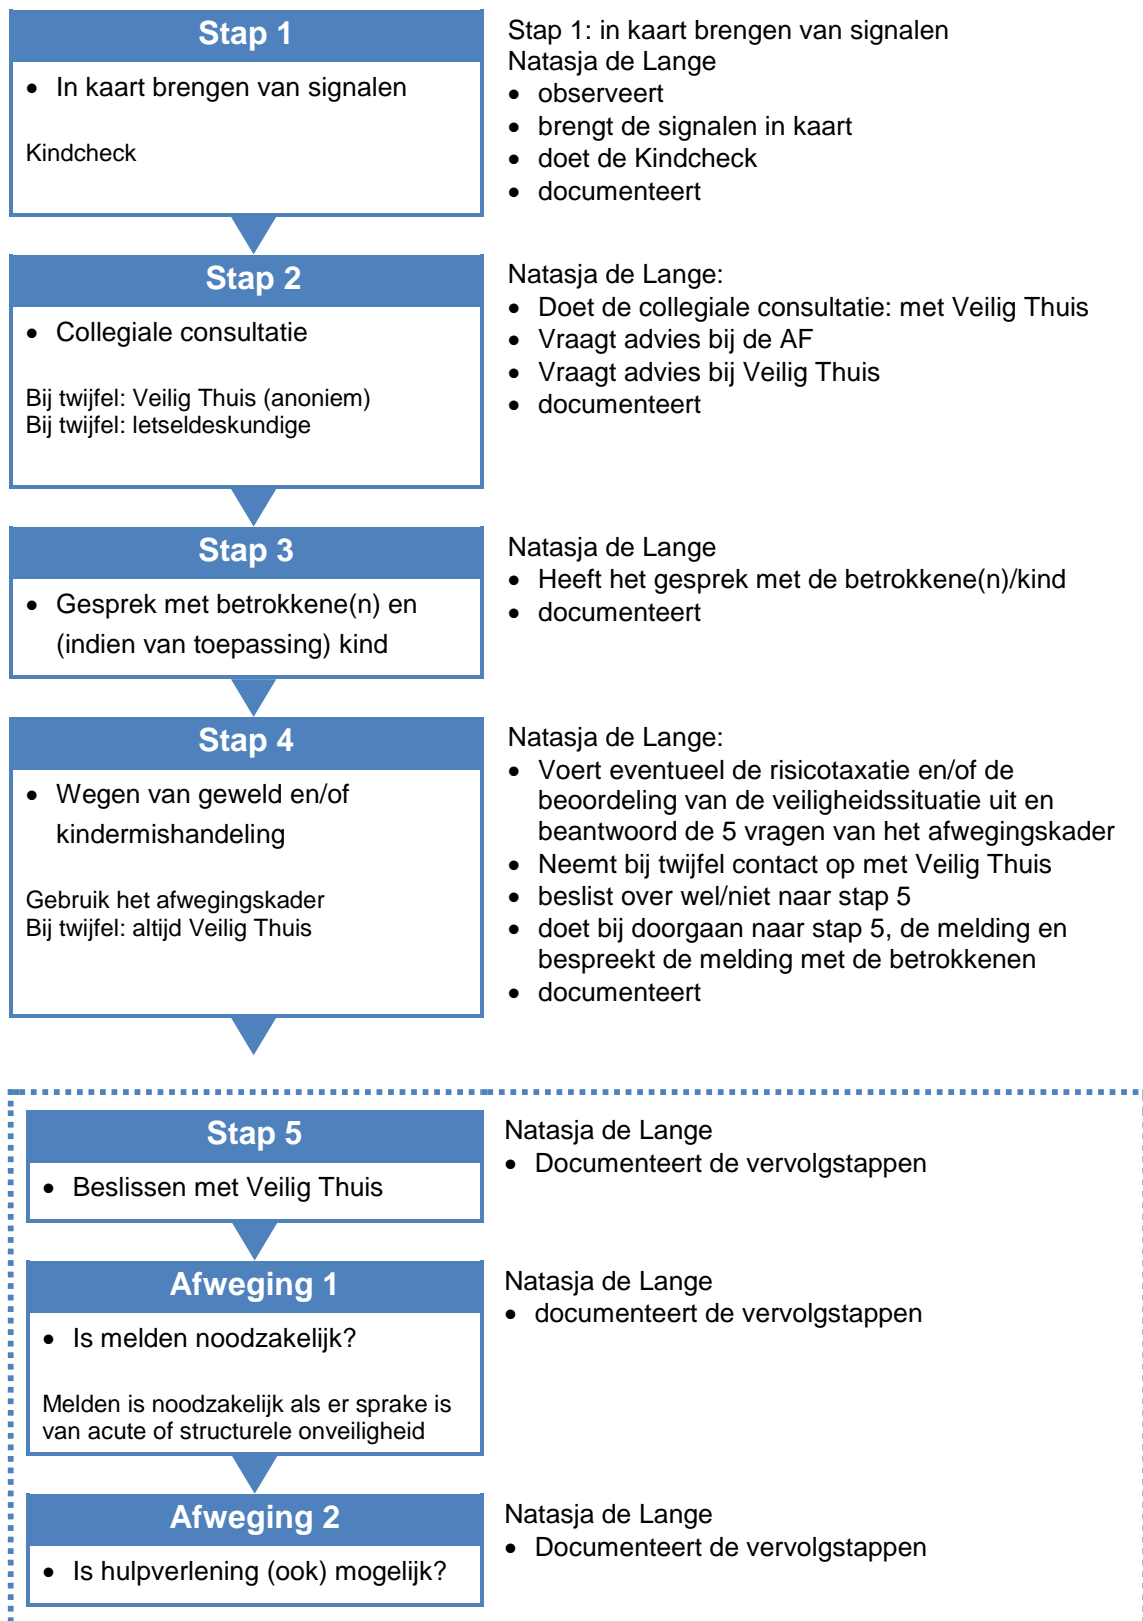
Stap 1

- In kaart brengen van signalen

Kindcheck

Stap 1: in kaart brengen van signalen
Natasja de Lange
- observeert
- brengt de signalen in kaart
- doet de Kindcheck
- documenteert

Stap 2

- Collegiale consultatie

Bij twijfel: Veilig Thuis (anoniem)
Bij twijfel: letseldeskundige

Natasja de Lange:
- Doet de collegiale consultatie: met Veilig Thuis
- Vraagt advies bij de AF
- Vraagt advies bij Veilig Thuis
- documenteert

Stap 3

- Gesprek met betrokkene(n) en (indien van toepassing) kind

Natasja de Lange
- Heeft het gesprek met de betrokkene(n)/kind
- documenteert

Stap 4

- Wegen van geweld en/of kindermishandeling

Gebruik het afwegingskader
Bij twijfel: altijd Veilig Thuis

Natasja de Lange:
- Voert eventueel de risicotaxatie en/of de beoordeling van de veiligheidssituatie uit en beantwoord de 5 vragen van het afwegingskader
- Neemt bij twijfel contact op met Veilig Thuis
- beslist over wel/niet naar stap 5
- doet bij doorgaan naar stap 5, de melding en bespreekt de melding met de betrokkenen
- documenteert

Stap 5

- Beslissen met Veilig Thuis

Natasja de Lange
- Documenteert de vervolgstappen

Afweging 1

- Is melden noodzakelijk?

Melden is noodzakelijk als er sprake is van acute of structurele onveiligheid

Natasja de Lange
- documenteert de vervolgstappen

Afweging 2

- Is hulpverlening (ook) mogelijk?

Natasja de Lange
- Documenteert de vervolgstappen